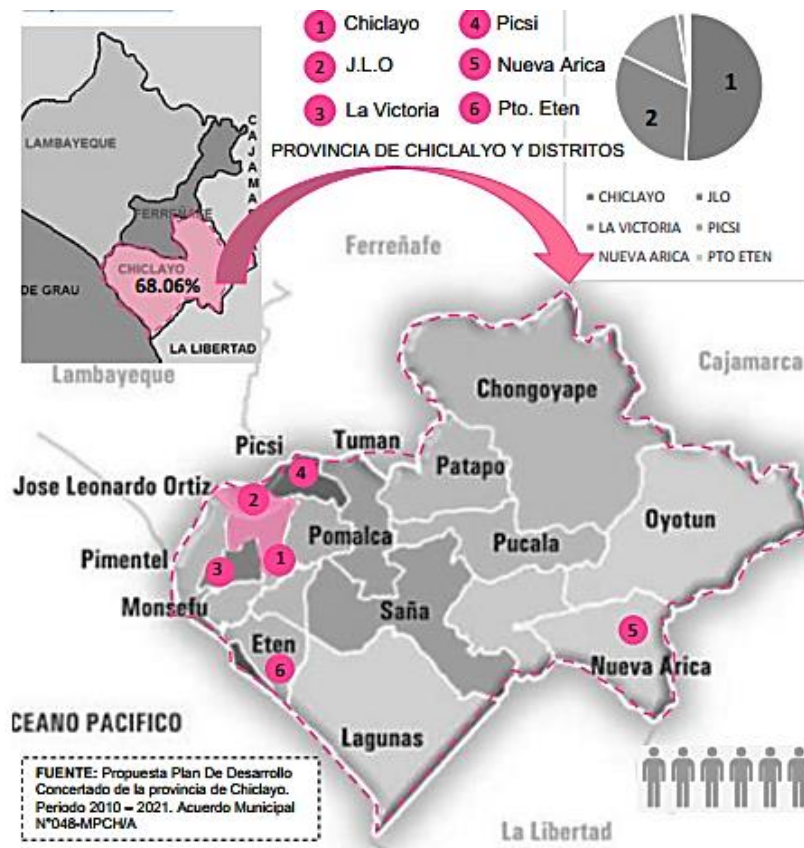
1 Chiclayo
2 J.L.O
3 La Victoria
4 Picsi
5 Nueva Arica
6 Pto. Eten

PROVINCIA DE CHICLAYO Y DISTRITOS

1
2

CHICLAYO
JLO
LA VICTORIA
PICSI
NUEVA ARICA
PTO ETEN

LAMBAYEQUE
CAJAMA
FERREÑAFE
CHICLAYO
68.06%
DE GRAU
LA LIBERTAD

Ferreñafe
Lambayeque
Cajamarca
Chongoyape
Picsi
Tuman
Patapo
Jose Leonardo Ortiz
4
2
Pomalca
Pucala
Oyotun
Pimentel
1
3
Monsefu
Saña
Eten
6
5
Nueva Arica
CEANO PACIFICO
Lagunas
La Libertad

FUENTE: Propuesta Plan De Desarrollo Concertado de la provincia de Chiclayo. Periodo 2010 – 2021. Acuerdo Municipal N°048-MPCH/A